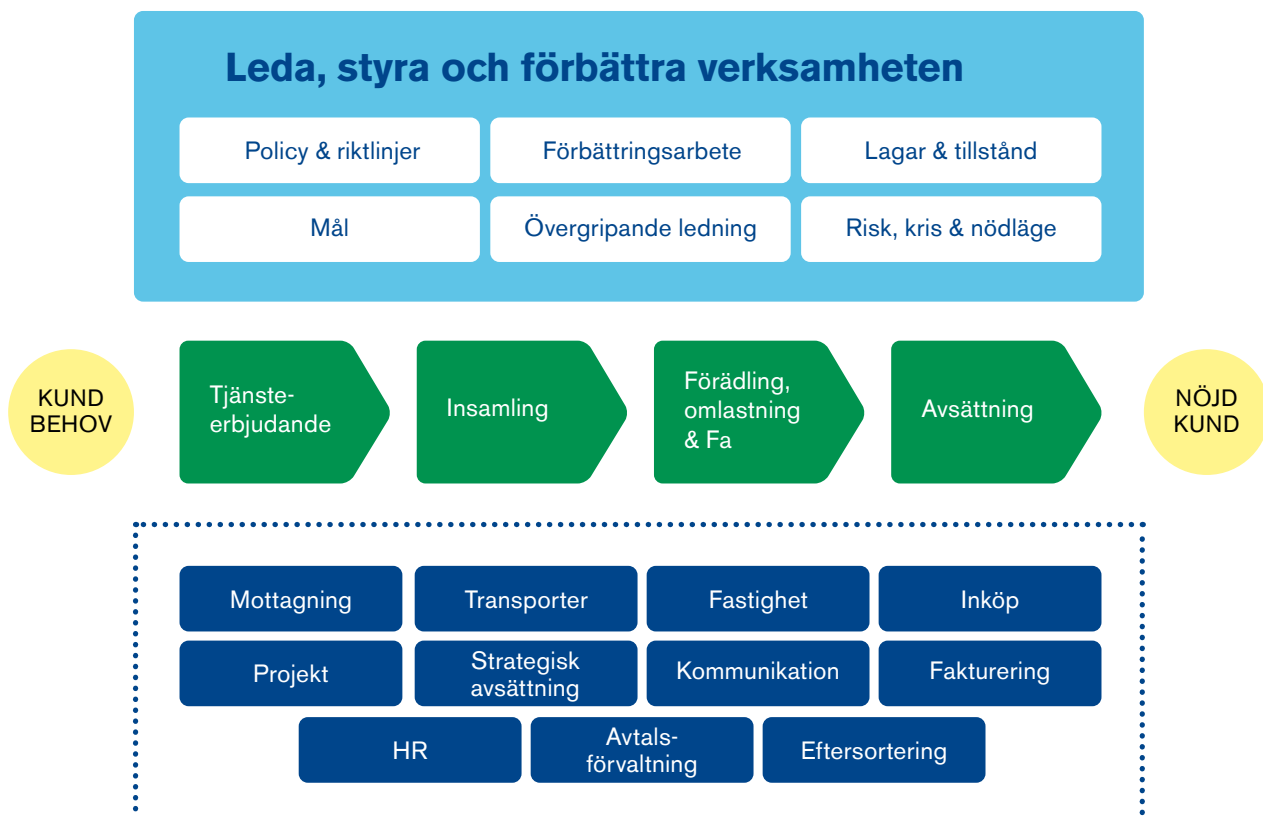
Leda, styra och förbättra verksamheten

Policy & riktlinjer

Förbättringsarbete

Lagar & tillstånd

Mål

Övergripande ledning

Risk, kris & nödläge

KUND BEHOV

Tjänsteerbjudande

Insamling

Förädling, omlastning & Fa

Avsättning

NÖJD KUND

Mottagning

Transporter

Fastighet

Inköp

Projekt

Strategisk avsättning

Kommunikation

Fakturering

HR

Avtalsförvaltning

Eftersortering